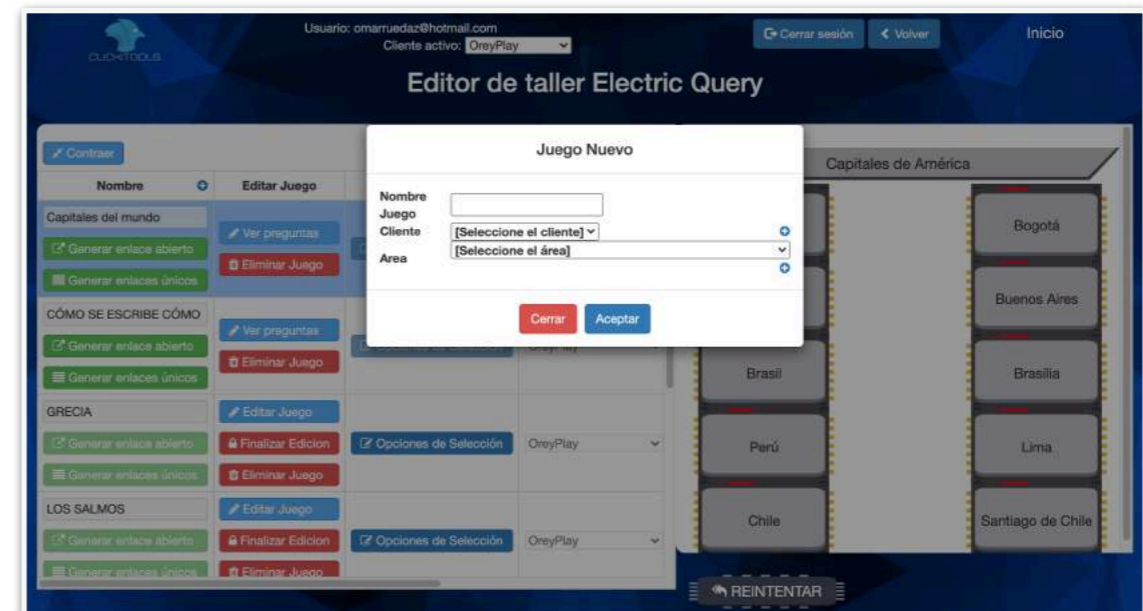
CLICKTOOLS

Usuario: omarruedaz@hotmail.com
Cliente activo: OreyPlay

Cerrar sesión
Volver
Inicio

Editor de taller Electric Query

Contraer

| Nombre | Editar Juego | | |
|---|---|---|---|
| Capitales del mundo | Ver preguntas | | |
| Generar enlace abierto | Eliminar Juego | | |
| Generar enlaces únicos | | | |
| CÓMO SE ESCRIBE CÓMO | Ver preguntas | | OreyPlay |
| Generar enlace abierto | Eliminar Juego | | |
| Generar enlaces únicos | | | |
| GRECIA | Editar Juego | | |
| Generar enlace abierto | Finalizar Edicion | Opciones de Selección | OreyPlay |
| Generar enlaces únicos | Eliminar Juego | | |
| LOS SALMOS | Editar Juego | | |
| Generar enlace abierto | Finalizar Edicion | Opciones de Selección | OreyPlay |
| Generar enlaces únicos | Eliminar Juego | | |

Juego Nuevo

Nombre Juego
Cliente [Seleccione el cliente]
Area [Seleccione el área]

Cerrar
Aceptar

Capitales de América

Bogotá
Buenos Aires
Brasil
Brasilia
Perú
Lima
Chile
Santiago de Chile

REINTENTAR